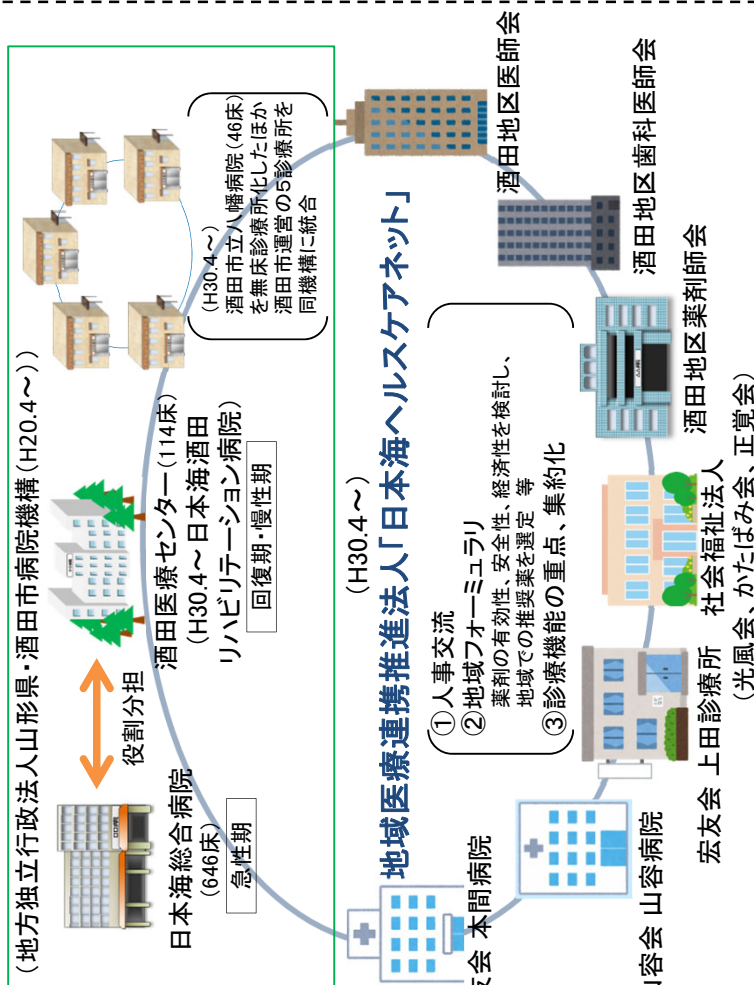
（地方独立行政法人山形県・酒田市病院機構（H20.4～））

日本海総合病院
（646床）
急性期

役割分担

酒田医療センター（114床）
（H30.4～日本海酒田リハビリテーション病院）
回復期・慢性期

（H30.4～
酒田市立八幡病院（46床）を無床診療所化したほか酒田市運営の5診療所を同機構に統合

（H30.4～）
地域医療連携推進法人「日本海ヘルスケアネット」

①人事交流
②地域フォーミュラリ
薬剤の有効性、安全性、経済性を検討し、地域での推奨薬を選定 等
③診療機能の重点、集約化

酒田地区医師会

酒田地区歯科医師会

酒田地区薬剤師会

社会福祉法人
（光風会、かたばみ会、正覚会）

宏友会 上田診療所

山容会 山容病院

友会 本間病院